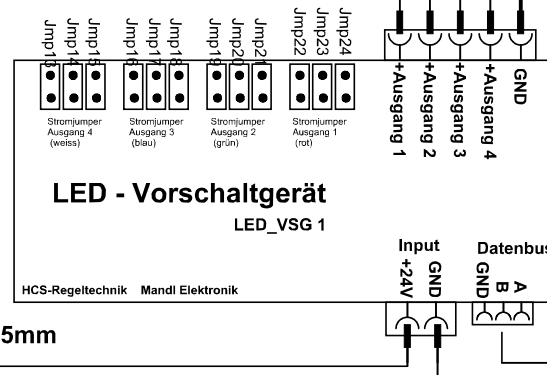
Jmp13 Jmp14 Jmp15 Jmp16 Jmp17 Jmp18 Jmp19 Jmp20 Jmp21 Jmp22 Jmp23 Jmp24

+Ausgang 1 +Ausgang 2 +Ausgang 3 +Ausgang 4 GND

Stromjumper Ausgang 4 (weiss)

Stromjumper Ausgang 3 (blau)

Stromjumper Ausgang 2 (grün)

Stromjumper Ausgang 1 (rot)

LED - Vorschaltgerät

LED_VSG 1

Input

+24V GND

Datenbus

GND B A

HCS-Regeltechnik Mandl Elektronik

5mm